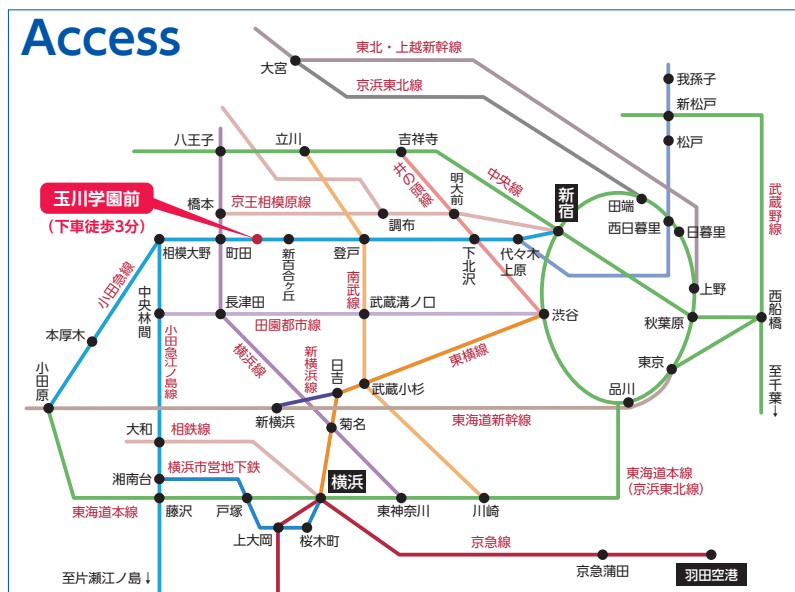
Access

東北・上越新幹線
大宮
京浜東北線
我孫子
新松戸
松戸
八王子
立川
吉祥寺
井の頭線
明大前
中央線
新宿
田端
西日暮里
日暮里
武蔵野線
玉川学園前
（下車徒歩3分）
橋本
京王相模原線
調布
相模大野
町田
新百合ヶ丘
登戸
下北沢
代々木上原
小田急線
中央林間
長津田
南武線
武蔵溝ノ口
渋谷
上野
西船橋
本厚木
小田急江ノ島線
田園都市線
横浜線
新横浜線
秋葉原
小田原
日吉
東横線
東京
至千葉
武蔵小杉
品川
新横浜
菊名
東海道新幹線
大和
相鉄線
湘南台
横浜市営地下鉄
東海道本線（京浜東北線）
横浜
東海道本線
藤沢
戸塚
東神奈川
川崎
上大岡
桜木町
京急線
至片瀬江ノ島↓
京急蒲田
羽田空港